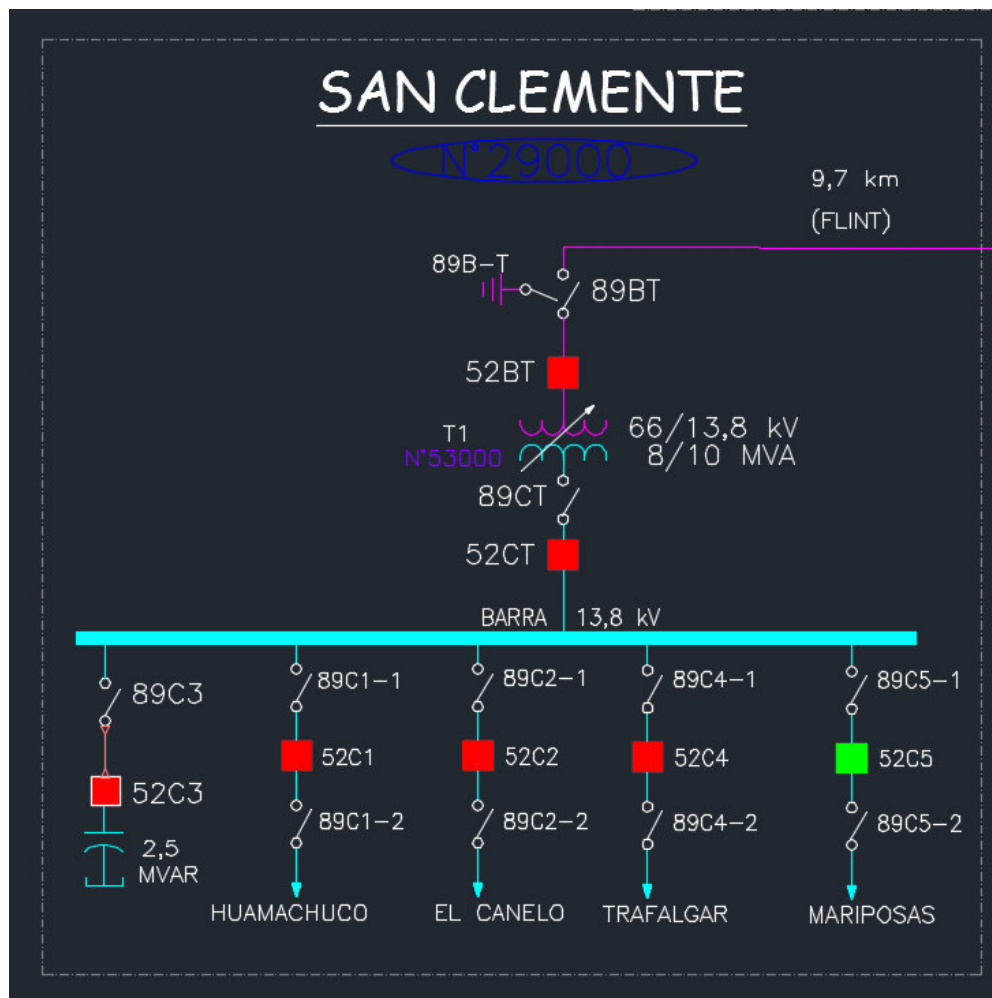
SAN CLEMENTE

N°29000

9,7 km
(FLINT)

89B-T
89BT

52BT

T1
N°53000
66/13,8 kV
8/10 MVA

89CT

52CT

BARRA 13,8 kV

89C3

52C3

2,5
MVAR

89C1-1
52C1
89C1-2
HUAMACHUCO

89C2-1
52C2
89C2-2
EL CANELO

89C4-1
52C4
89C4-2
TRAFALGAR

89C5-1
52C5
89C5-2
MARIPOSAS